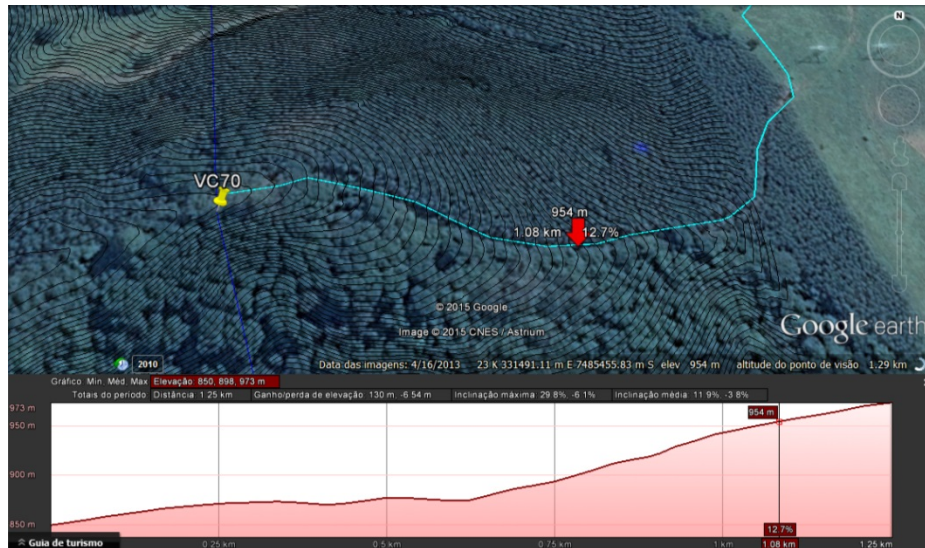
N

VC70

954 m
1.08 km 12.7%

© 2015 Google
Image © 2015 CNES / Astrium

Google earth

2010

Data das imagens: 4/16/2013 23 K 331491.11 m E 7485455.83 m S elev 954 m altitude do ponto de visão 1.29 km

Gráfico Mín. Méd. Máx Elevação: 850, 898, 973 m
Totais do período: Distância: 1.25 km Ganho/perda de elevação: 130 m, -6.54 m Inclinação máxima: 29.8%, -6.1% Inclinação média: 11.9%, -3.8%

973 m
950 m
900 m
850 m

954 m
12.7%

Guia de turismo
0.25 km
0.5 km
0.75 km
1 km
1.08 km
1.25 km